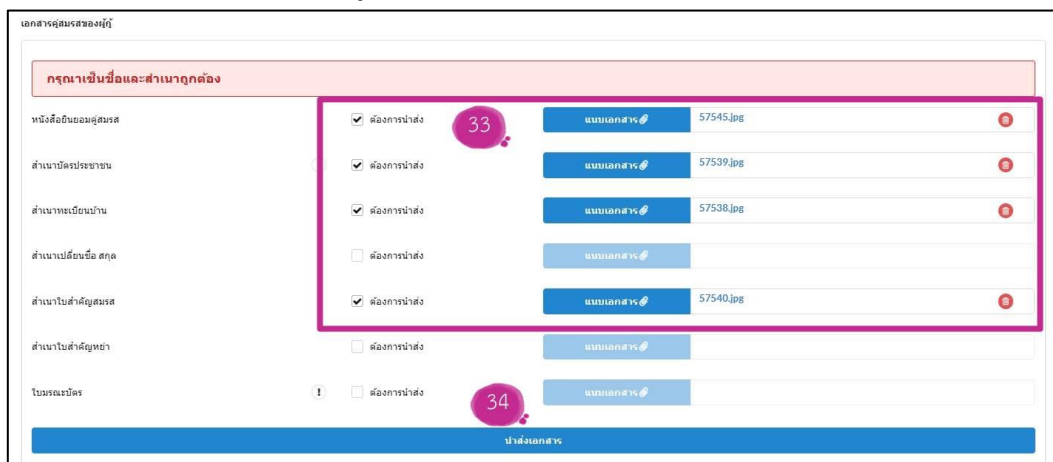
เอกสารคู่สมรสของผู้กู้

กรุณาเซ็นชื่อและสำเนาถูกต้อง

| | | | |
|---|---|---|---|
| หนังสือยินยอมคู่สมรส | ต้องการนำส่ง | แนบเอกสาร | 57545.jpg |
| สำเนาบัตรประชาชน | ต้องการนำส่ง | แนบเอกสาร | 57539.jpg |
| สำเนาทะเบียนบ้าน | ต้องการนำส่ง | แนบเอกสาร | 57538.jpg |
| สำเนาเปลี่ยนชื่อ สกุล | ต้องการนำส่ง | แนบเอกสาร | |
| สำเนาใบสำคัญสมรส | ต้องการนำส่ง | แนบเอกสาร | 57540.jpg |
| สำเนาใบสำคัญหย่า | ต้องการนำส่ง | แนบเอกสาร | |
| ใบมรณบัตร | ต้องการนำส่ง | แนบเอกสาร | |

33

34

นำส่งเอกสาร